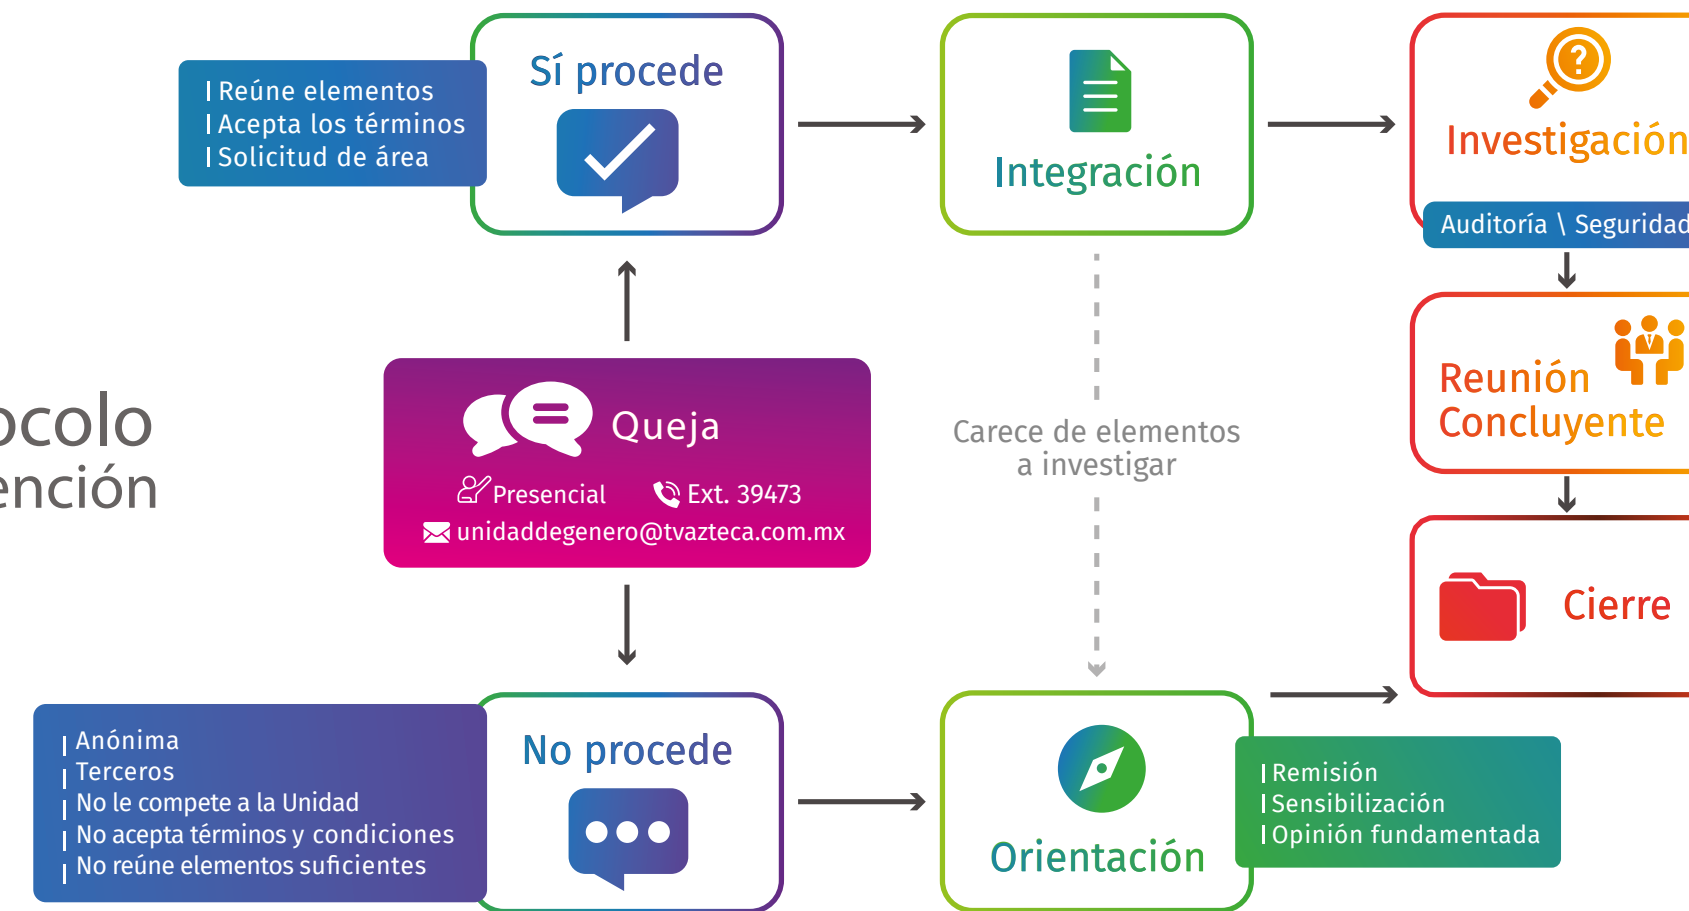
ocolo
ención

| Reúne elementos
| Acepta los términos
| Solicitud de área

Sí procede

Integración

Investigación

Auditoría \ Seguridad

Reunión Concluyente

Cierre

Queja

Presencial

Ext. 39473

unidaddegenero@tvazteca.com.mx

Carece de elementos a investigar

| Anónima
| Terceros
| No le compete a la Unidad
| No acepta términos y condiciones
| No reúne elementos suficientes

No procede

Orientación

| Remisión
| Sensibilización
| Opinión fundamentada